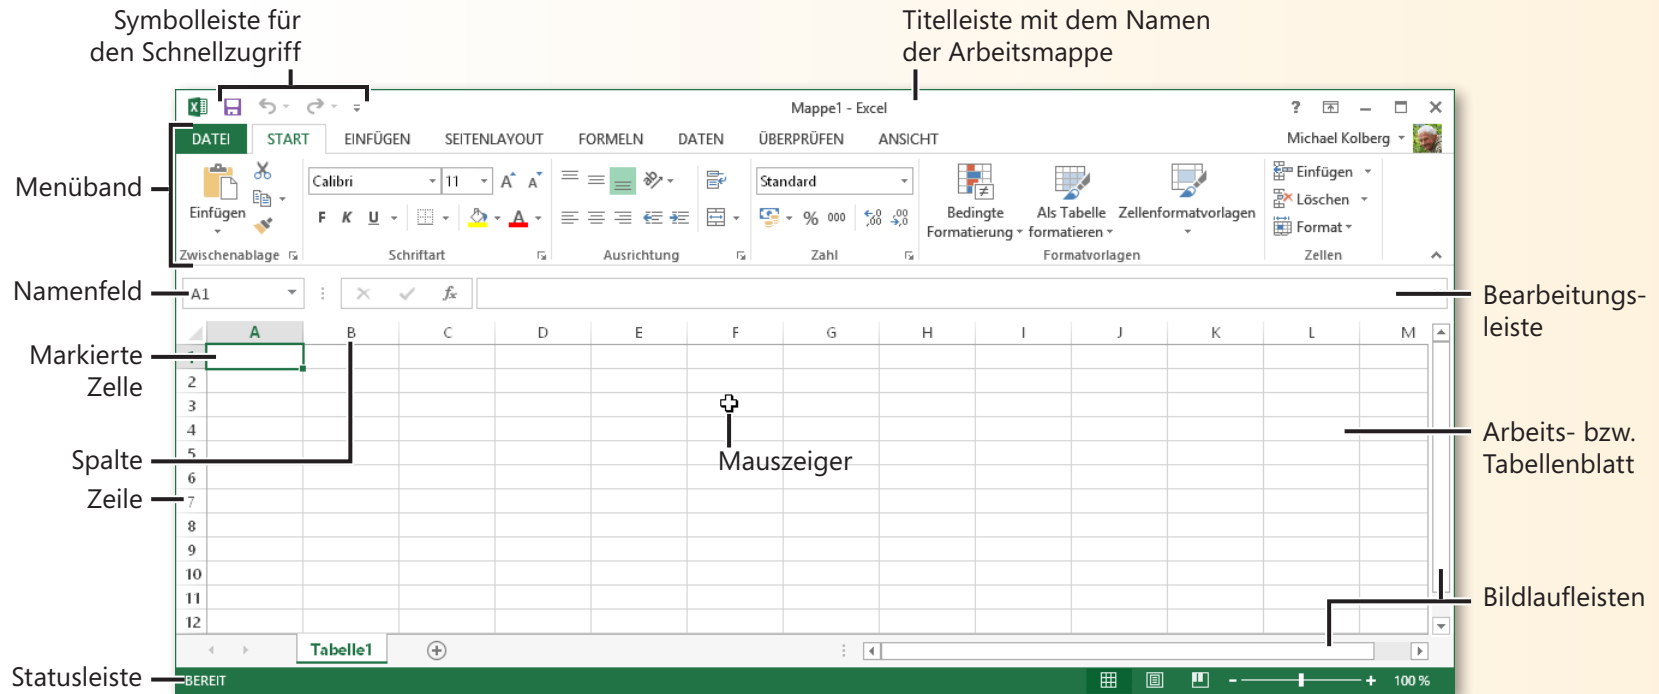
Symbolleiste für den Schnellzugriff

Titelleiste mit dem Namen der Arbeitsmappe

Mappe1 - Excel

? 

Michael Kolberg

DATEI START EINFÜGEN SEITENLAYOUT FORMELN DATEN ÜBERPRÜFEN ANSICHT

Menüband

Einfügen

Zwischenablage

Calibri 11

F K U

Schriftart

Ausrichtung

Standard

% 000

Zahl

Bedingte Formatierung

Als Tabelle formatieren

Zellenformatvorlagen

Formatvorlagen

Einfügen

Löschen

Format

Zellen

Namenfeld

A1

$f_x$

Bearbeitungsleiste

Markierte Zelle

A B C D E F G H I J K L M

1
2
3
4
5
6
7
8
9
10
11
12

Spalte

Zeile

Mauszeiger

Arbeits- bzw. Tabellenblatt

Bildlaufleisten

Tabelle1

Statusleiste

BEREIT

100 %